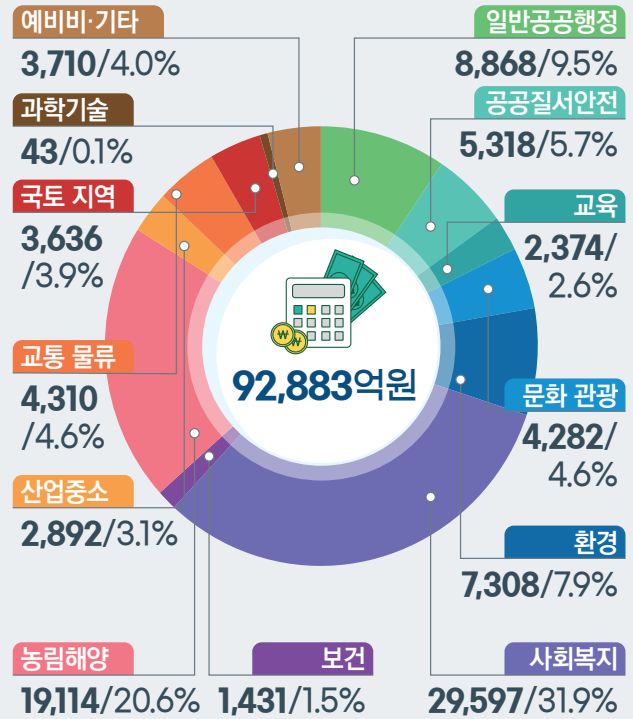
예비비·기타
3,710/4.0%

과학기술
43/0.1%

국토 지역
3,636
/3.9%

교통 물류
4,310
/4.6%

산업중소
2,892/3.1%

농림해양
19,114/20.6%

보건
1,431/1.5%

일반공공행정
8,868/9.5%

공공질서안전
5,318/5.7%

교육
2,374/
2.6%

문화 관광
4,282/
4.6%

환경
7,308/7.9%

사회복지
29,597/31.9%

92,883억원